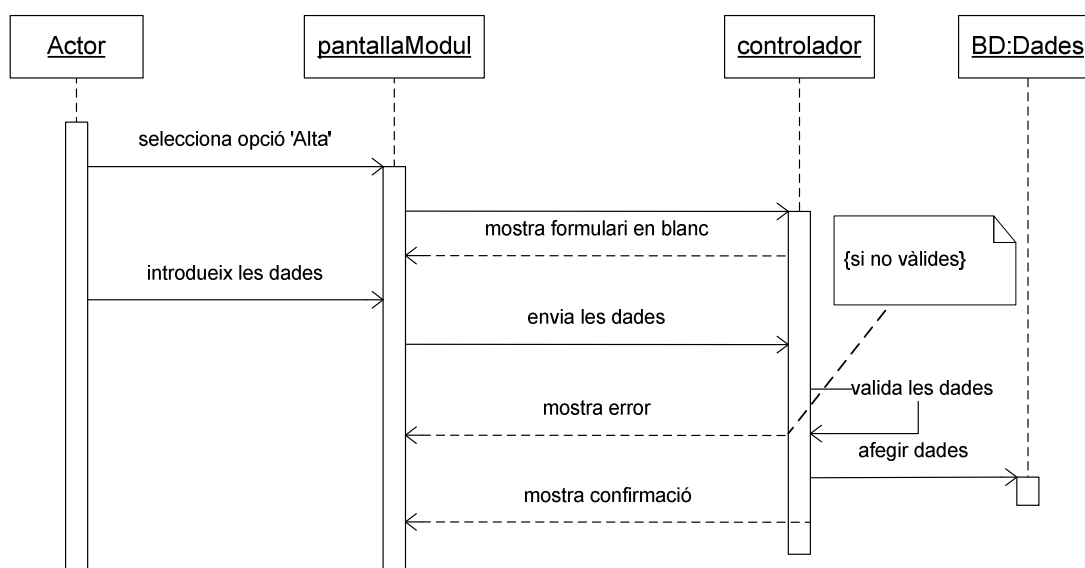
Actor

pantallaModul

controlador

BD:Dades

selecciona opció 'Alta'

mostra formulari en blanc

{si no vàlides}

introdueix les dades

envia les dades

valida les dades

mostra error

afegir dades

mostra confirmació